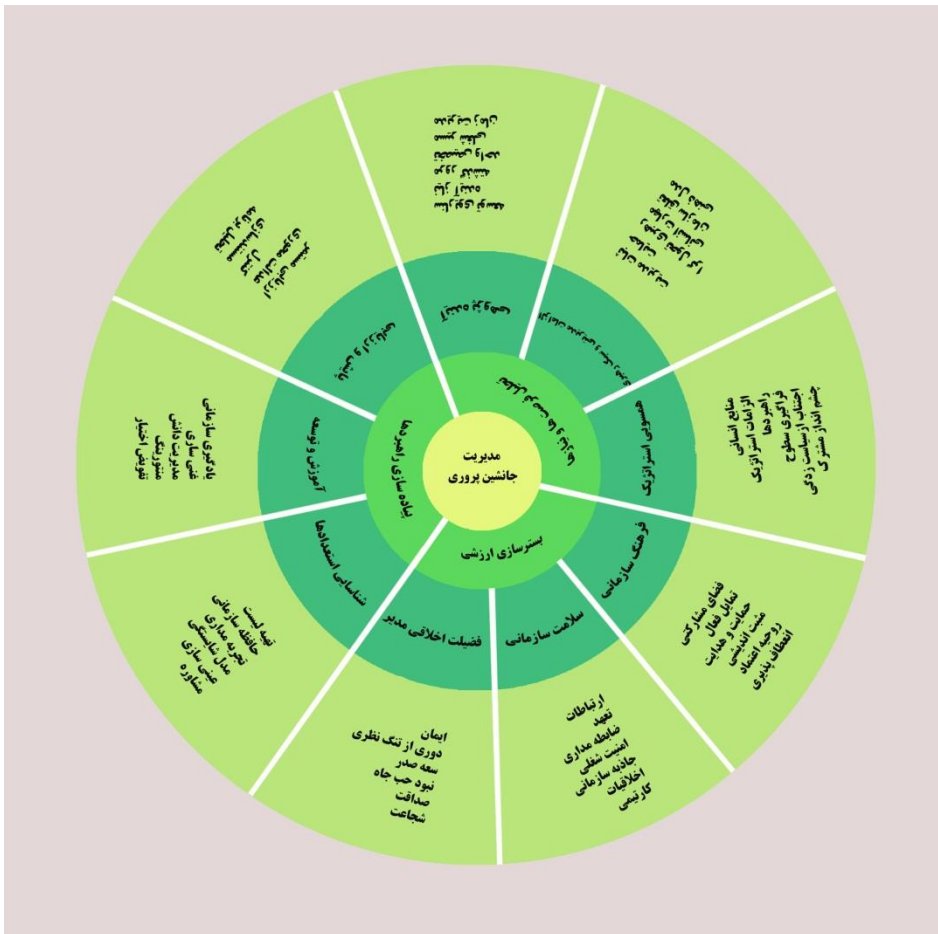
مدیریت
جانشین پروری

بسترسازی ارزشی

پیاده سازی راهبردها

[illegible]

همسویی استراتژیک

فرهنگ سازمانی

سلامت سازمانی

فضیلت اخلاقی مدیر

شناسایی استعدادها

آموزش و توسعه

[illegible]

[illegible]

منابع انسانی
الزامات استراتژیک
راهبردها
فراگیری سطوح
اجتناب از سیاست زدگی
چشم انداز مشترک

فضای مشارکتی
تعامل فعال
حمایت و هدایت
مثبت اندیشی
روحیه اعتماد
انعطاف پذیری

ارتباطات
تعهد
ضابطه مداری
امنیت شغلی
جاذبه سازمانی
اخلاقیات
کارتیمی

ایمان
دوری از تنگ نظری
سعه صدر
نبود حب جاه
صداقت
شجاعت

تهیه لیست
حافظه سازمانی
تجربه مداری
مدل شایستگی
عینی سازی
مشاوره

یادگیری سازمانی
غنی سازی
مدیریت دانش
منتورینگ
تفویض اختیار

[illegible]

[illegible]

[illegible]